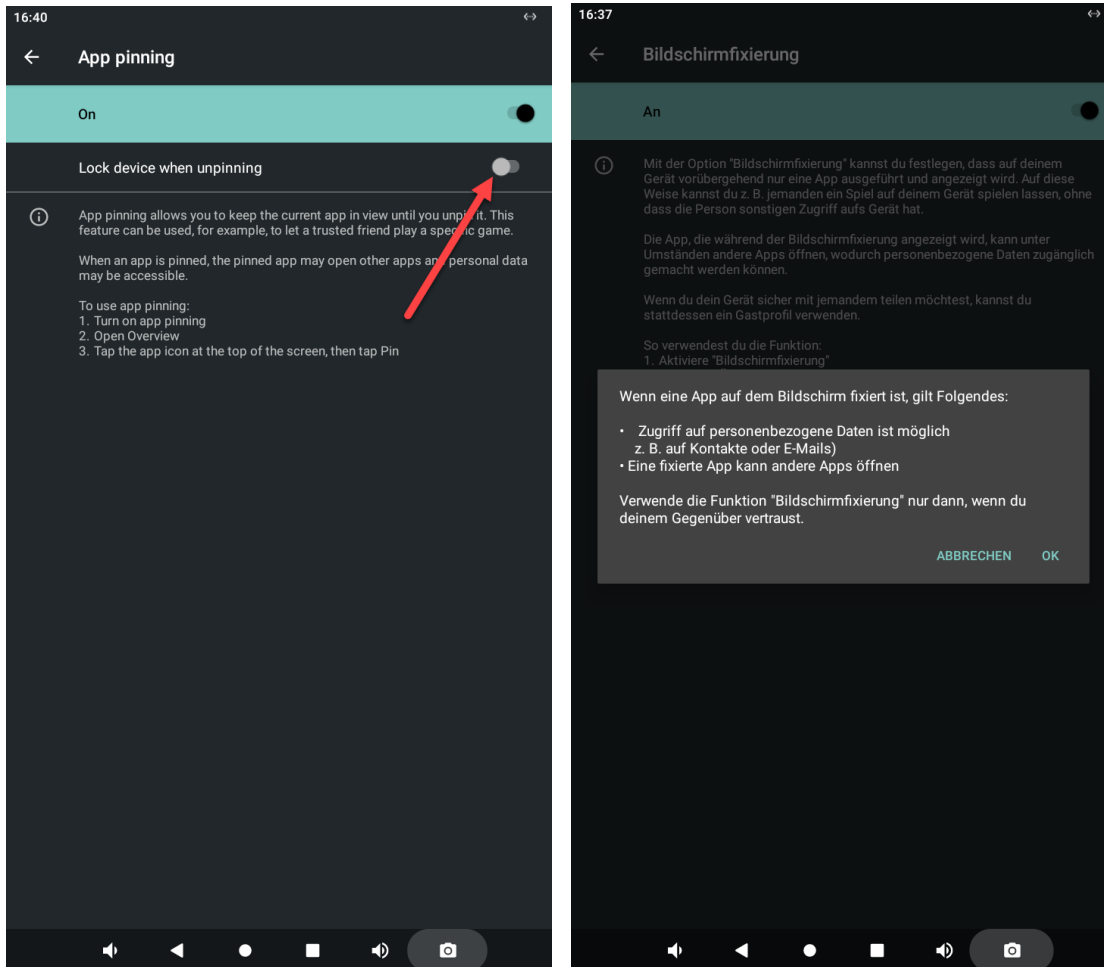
16:40

App pinning

On

Lock device when unpinning

App pinning allows you to keep the current app in view until you unpin it. This feature can be used, for example, to let a trusted friend play a specific game.

When an app is pinned, the pinned app may open other apps and personal data may be accessible.

To use app pinning:
1. Turn on app pinning
2. Open Overview
3. Tap the app icon at the top of the screen, then tap Pin

16:37

Bildschirmfixierung

An

Mit der Option "Bildschirmfixierung" kannst du festlegen, dass auf deinem Gerät vorübergehend nur eine App ausgeführt und angezeigt wird. Auf diese Weise kannst du z. B. jemanden ein Spiel auf deinem Gerät spielen lassen, ohne dass die Person sonstigen Zugriff aufs Gerät hat.

Die App, die während der Bildschirmfixierung angezeigt wird, kann unter Umständen andere Apps öffnen, wodurch personenbezogene Daten zugänglich gemacht werden können.

Wenn du dein Gerät sicher mit jemandem teilen möchtest, kannst du stattdessen ein Gastprofil verwenden.

So verwendest du die Funktion:
1. Aktiviere "Bildschirmfixierung"

Wenn eine App auf dem Bildschirm fixiert ist, gilt Folgendes:

• Zugriff auf personenbezogene Daten ist möglich z. B. auf Kontakte oder E-Mails)
• Eine fixierte App kann andere Apps öffnen

Verwende die Funktion "Bildschirmfixierung" nur dann, wenn du deinem Gegenüber vertraust.

ABBRECHEN OK